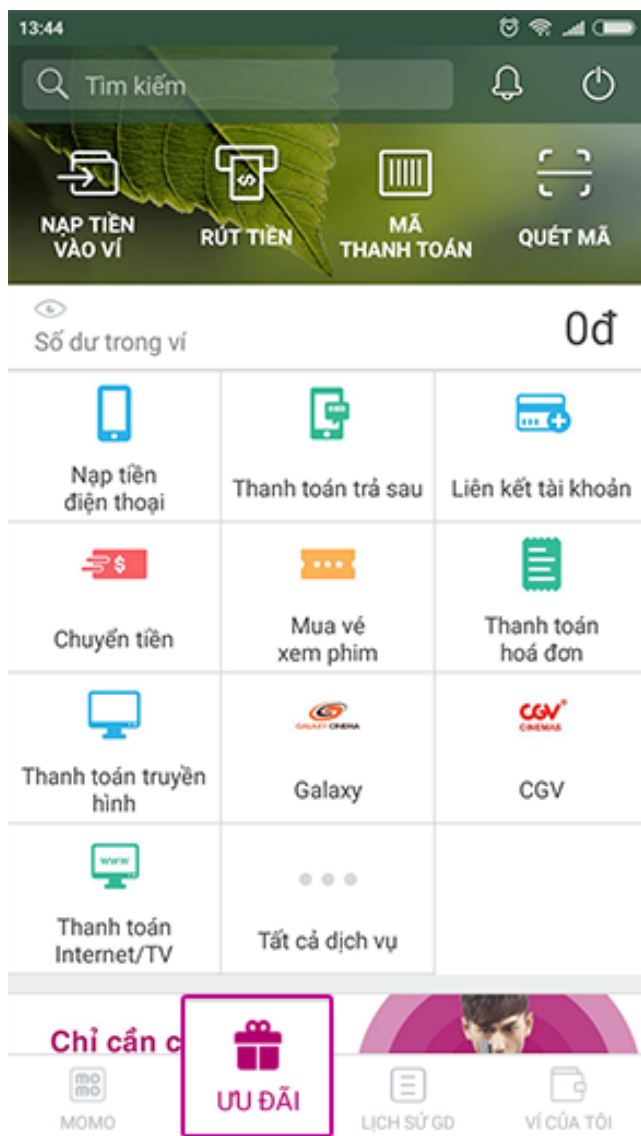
13:44

Tìm kiếm

NẠP TIỀN VÀO VÍ
RÚT TIỀN
MÃ THANH TOÁN
QUÉT MÃ

Số dư trong ví
0đ

| Nạp tiền điện thoại | Thanh toán trả sau | Liên kết tài khoản |
|---|---|---|
| Chuyển tiền | Mua vé xem phim | Thanh toán hoá đơn |
| Thanh toán truyền hình | Galaxy | CGV |
| Thanh toán Internet/TV | Tất cả dịch vụ | |

GALAXY CINEMA
CGV CINEMAS

Chỉ cần c

MOMO
ƯU ĐÃI
LỊCH SỬ GD
VÍ CỦA TÔI